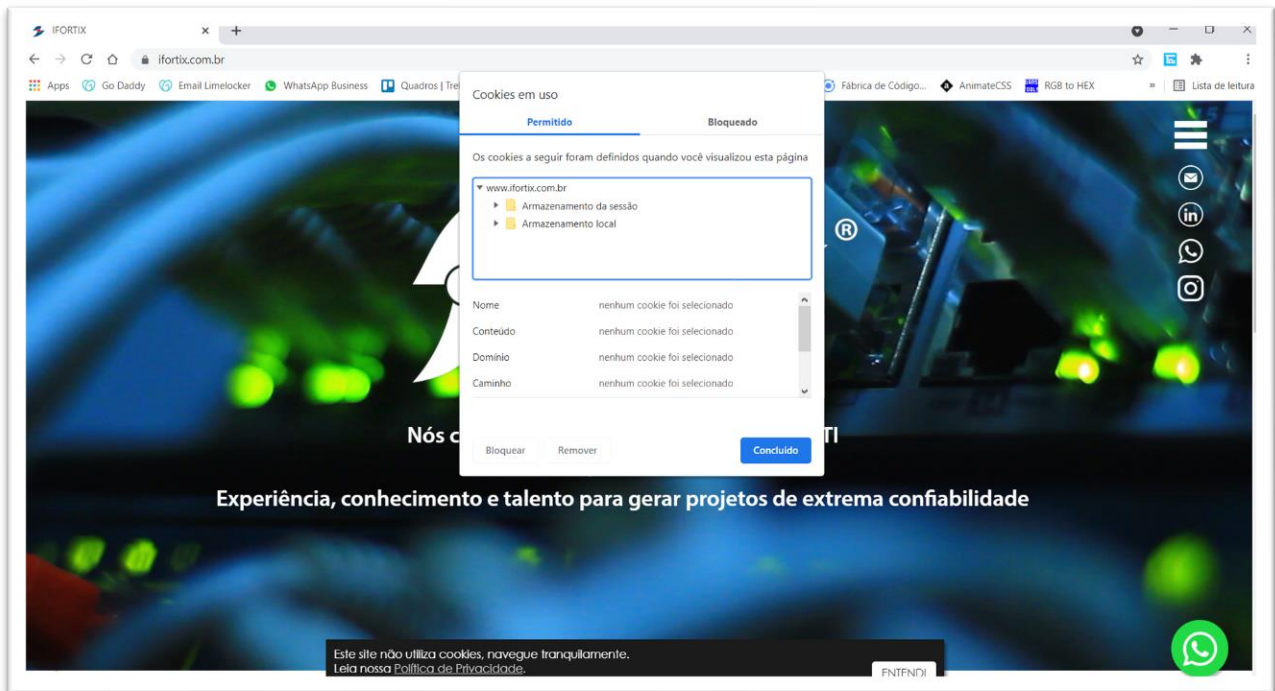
IFORTIX
ifortix.com.br
Apps Go Daddy Email Limelocker WhatsApp Business Quadros | Tre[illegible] Fábrica de Código... AnimateCSS RGB to HEX » Lista de leitura

Cookies em uso
Permitido Bloqueado
Os cookies a seguir foram definidos quando você visualizou esta página
www.ifortix.com.br
Armazenamento da sessão
Armazenamento local

| Nome | nenhum cookie foi selecionado |
|---|---|
| Conteúdo | nenhum cookie foi selecionado |
| Domínio | nenhum cookie foi selecionado |
| Caminho | nenhum cookie foi selecionado |

Bloquear Remover Concluído

®

Nós c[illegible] TI

Experiência, conhecimento e talento para gerar projetos de extrema confiabilidade

Este site não utiliza cookies, navegue tranquilamente.
Leia nossa Política de Privacidade.
ENTENDI